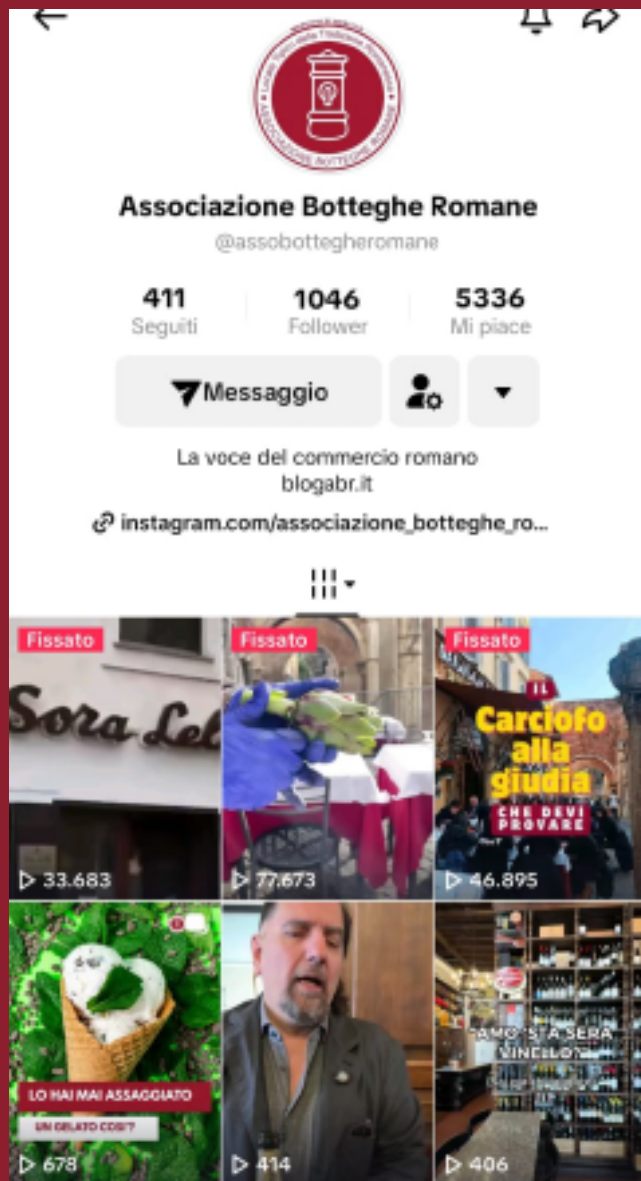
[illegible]

Associazione Botteghe Romane

@assobotteghe romane

411
Seguiti

1046
Follower

5336
Mi piace

Messaggio

La voce del commercio romano
blogabr.it

instagram.com/associazione_botteghe_ro...

Fissato
Sora Lel
33.683

Fissato
77.673

Fissato
IL
Carciofo alla giudia
CHE DEVI PROVARE
46.895

LO HAI MAI ASSAGGIATO
UN GELATO COSì?
678

414

"AMO 'STA SERA VINELLO?"
406